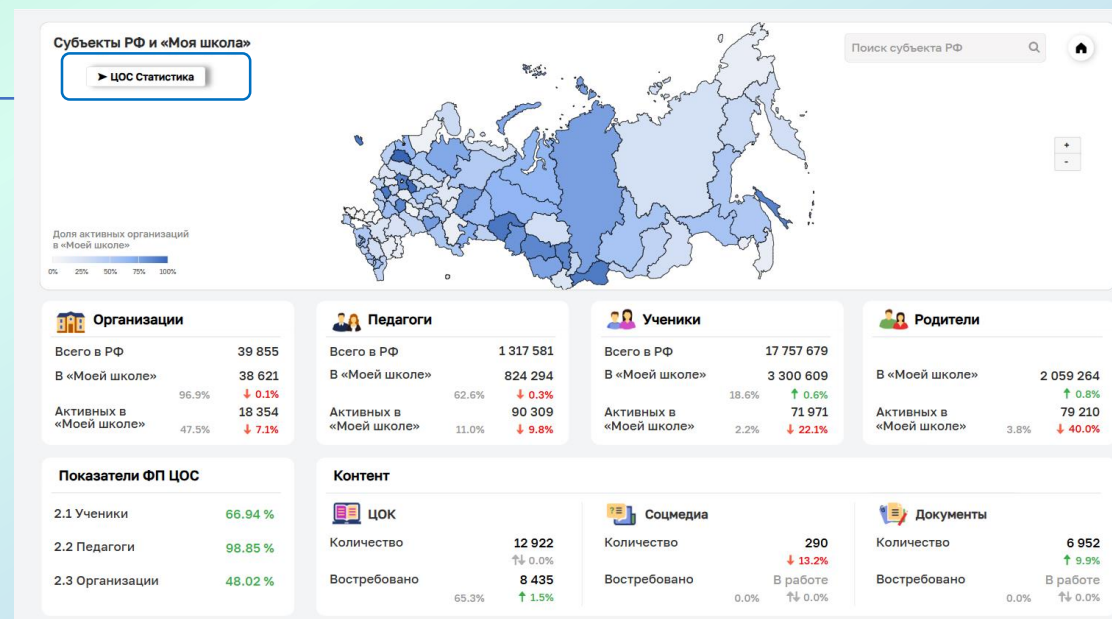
Субъекты РФ и «Моя школа»

➤ ЦОС Статистика

Поиск субъекта РФ

+
-

Доля активных организаций в «Моей школе»
0% 25% 50% 75% 100%

Организации
Всего в РФ 39 855
В «Моей школе» 38 621
96.9% ↓ 0.1%
Активных в «Моей школе» 18 354
47.5% ↓ 7.1%

Педагоги
Всего в РФ 1 317 581
В «Моей школе» 824 294
62.6% ↓ 0.3%
Активных в «Моей школе» 90 309
11.0% ↓ 9.8%

Ученики
Всего в РФ 17 757 679
В «Моей школе» 3 300 609
18.6% ↑ 0.6%
Активных в «Моей школе» 71 971
2.2% ↓ 22.1%

Родители
В «Моей школе» 2 059 264
↑ 0.8%
Активных в «Моей школе» 79 210
3.8% ↓ 40.0%

Показатели ФП ЦОС
2.1 Ученики 66.94 %
2.2 Педагоги 98.85 %
2.3 Организации 48.02 %

Контент

ЦОК
Количество 12 922
⇅ 0.0%
Востребовано 8 435
65.3% ↑ 1.5%

Соцмедиа
Количество 290
↓ 13.2%
Востребовано В работе
0.0% ⇅ 0.0%

Документы
Количество 6 952
↑ 9.9%
Востребовано В работе
0.0% ⇅ 0.0%